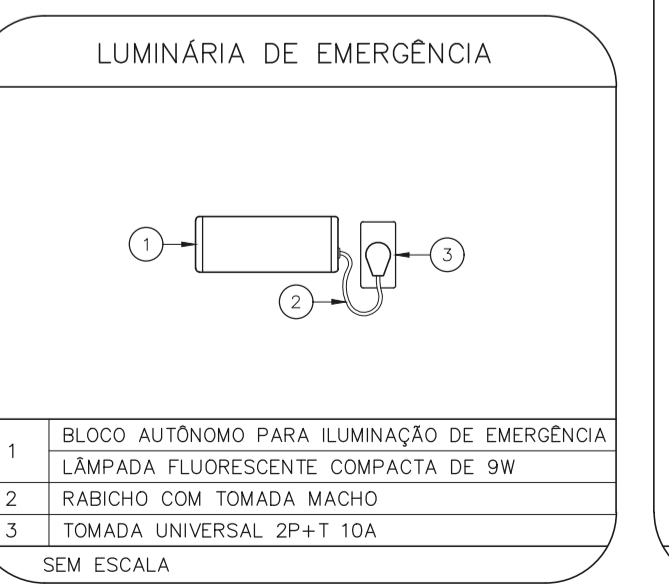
LUMINÁRIA DE EMERGÊNCIA

1
2
3

| | |
|---|---|
| 1 | BLOCO AUTÔNOMO PARA ILUMINAÇÃO DE EMERGÊNCIA |
| | LÂMPADA FLUORESCENTE COMPACTA DE 9W |
| 2 | RABICHO COM TOMADA MACHO |
| 3 | TOMADA UNIVERSAL 2P+T 10A |

SEM ESCALA